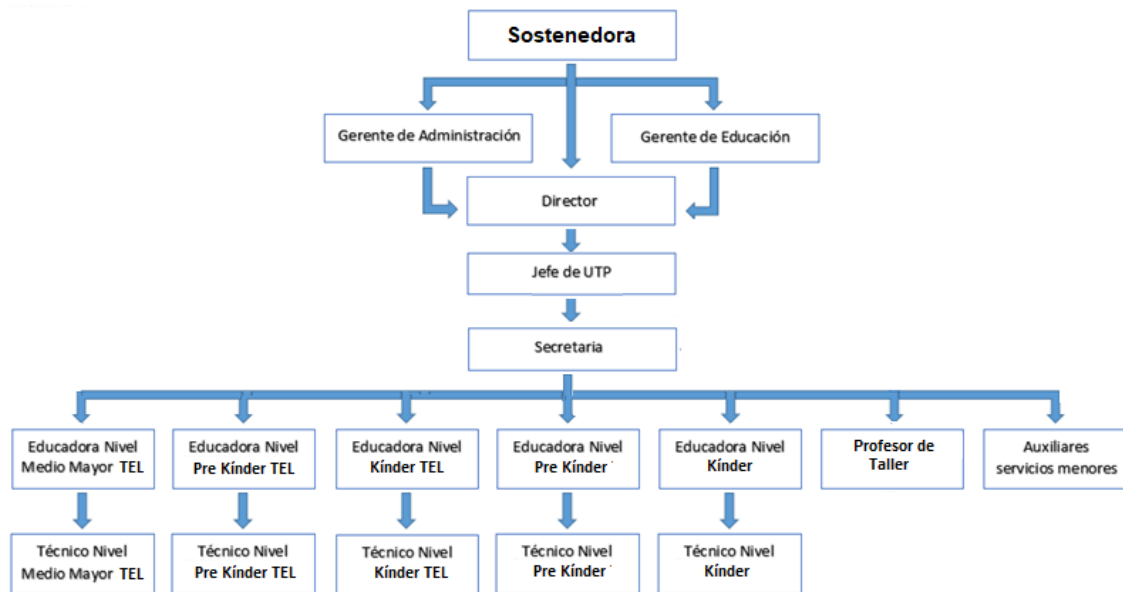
Sostenedora

Gerente de Administración

Gerente de Educación

Director

Jefe de UTP

Secretaria

Educadora Nivel Medio Mayor TEL

Educadora Nivel Pre Kínder TEL

Educadora Nivel Kínder TEL

Educadora Nivel Pre Kínder

Educadora Nivel Kínder

Profesor de Taller

Auxiliares servicios menores

Técnico Nivel Medio Mayor TEL

Técnico Nivel Pre Kínder TEL

Técnico Nivel Kínder TEL

Técnico Nivel Pre Kínder

Técnico Nivel Kínder